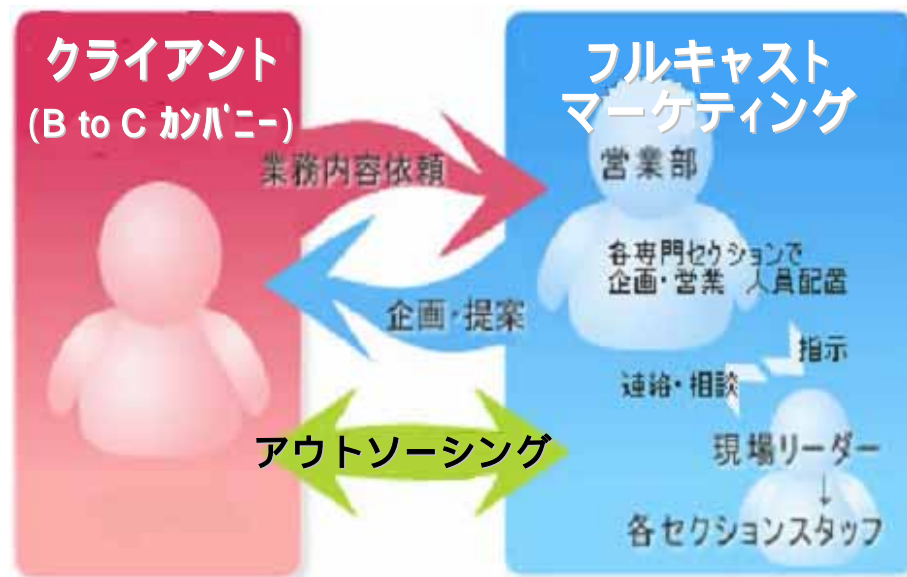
クライアント
(B to C カンパニー)

フルキャスト
マーケティング

業務内容依頼

営業部

各専門セクションで
企画・営業 人員配置

企画・提案

指示

連絡・相談

アウトソーシング

現場リーダー

各セクションスタッフ